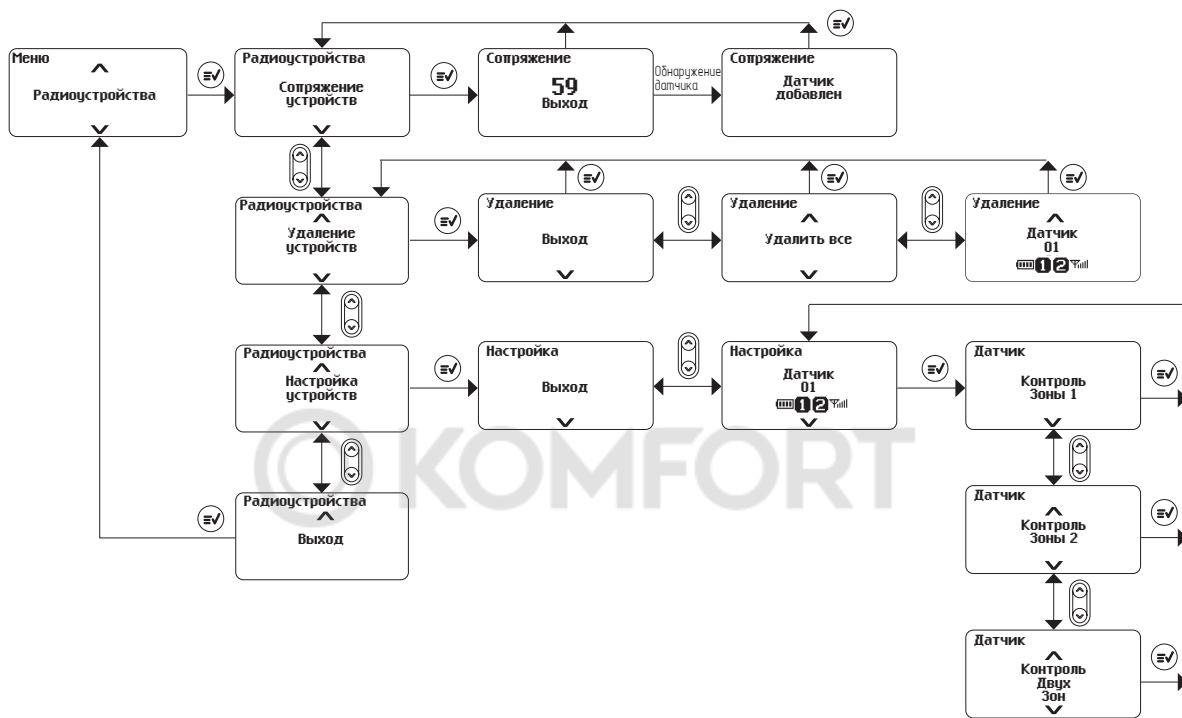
Меню
Радиоустройства

Радиоустройства
Сопряжение устройств

Сопряжение
59
Выход

Обнаружение датчика

Сопряжение
Датчик добавлен

Радиоустройства
Удаление устройств

Удаление
Выход

Удаление
Удалить все

Удаление
Датчик
01
1 2

Радиоустройства
Настройка устройств

Настройка
Выход

Настройка
Датчик
01
1 2

Датчик
Контроль Зоны 1

Датчик
Контроль Зоны 2

Датчик
Контроль Двух Зон

Радиоустройства
Выход

KOMFORT